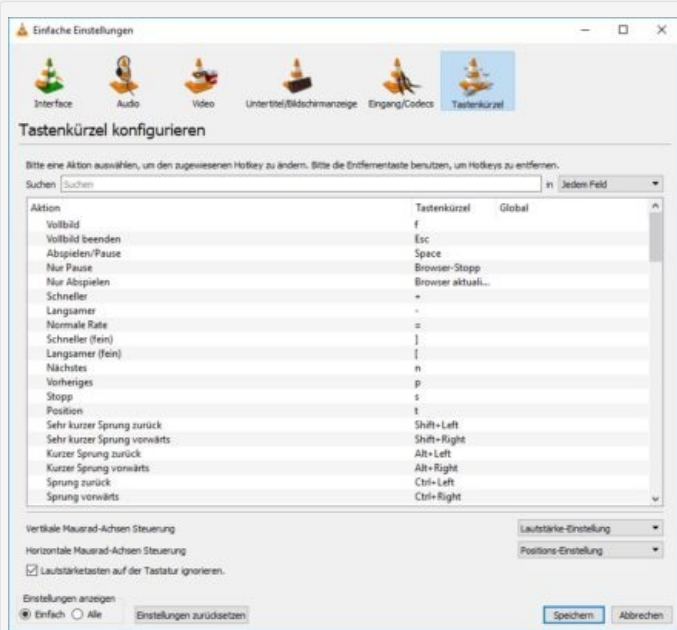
Einfache Einstellungen

Interface
Audio
Video
Untertitel/Bildschirmanzeige
Eingang/Codecs
Tastenkürzel

Tastenkürzel konfigurieren

Bitte eine Aktion auswählen, um den zugewiesenen Hotkey zu ändern. Bitte die Entfernentaste benutzen, um Hotkeys zu entfernen.

Suchen Suchen in Jedem Feld

| Aktion | Tastenkürzel | Global |
|---|---|---|
| Vollbild | f | |
| Vollbild beenden | Esc | |
| Abspielen/Pause | Space | |
| Nur Pause | Browser-Stopp | |
| Nur Abspielen | Browser aktuali... | |
| Schneller | + | |
| Langsamer | - | |
| Normale Rate | = | |
| Schneller (fein) | ] | |
| Langsamer (fein) | [ | |
| Nächstes | n | |
| Vorheriges | p | |
| Stopp | s | |
| Position | t | |
| Sehr kurzer Sprung zurück | Shift+Left | |
| Sehr kurzer Sprung vorwärts | Shift+Right | |
| Kurzer Sprung zurück | Alt+Left | |
| Kurzer Sprung vorwärts | Alt+Right | |
| Sprung zurück | Ctrl+Left | |
| Sprung vorwärts | Ctrl+Right | |

Vertikale Mausrad-Achsen Steuerung Lautstärke-Einstellung
Horizontale Mausrad-Achsen Steuerung Positions-Einstellung
Lautstärketasten auf der Tastatur ignorieren.

Einstellungen anzeigen
Einfach Alle
Einstellungen zurücksetzen
Speichern Abbrechen